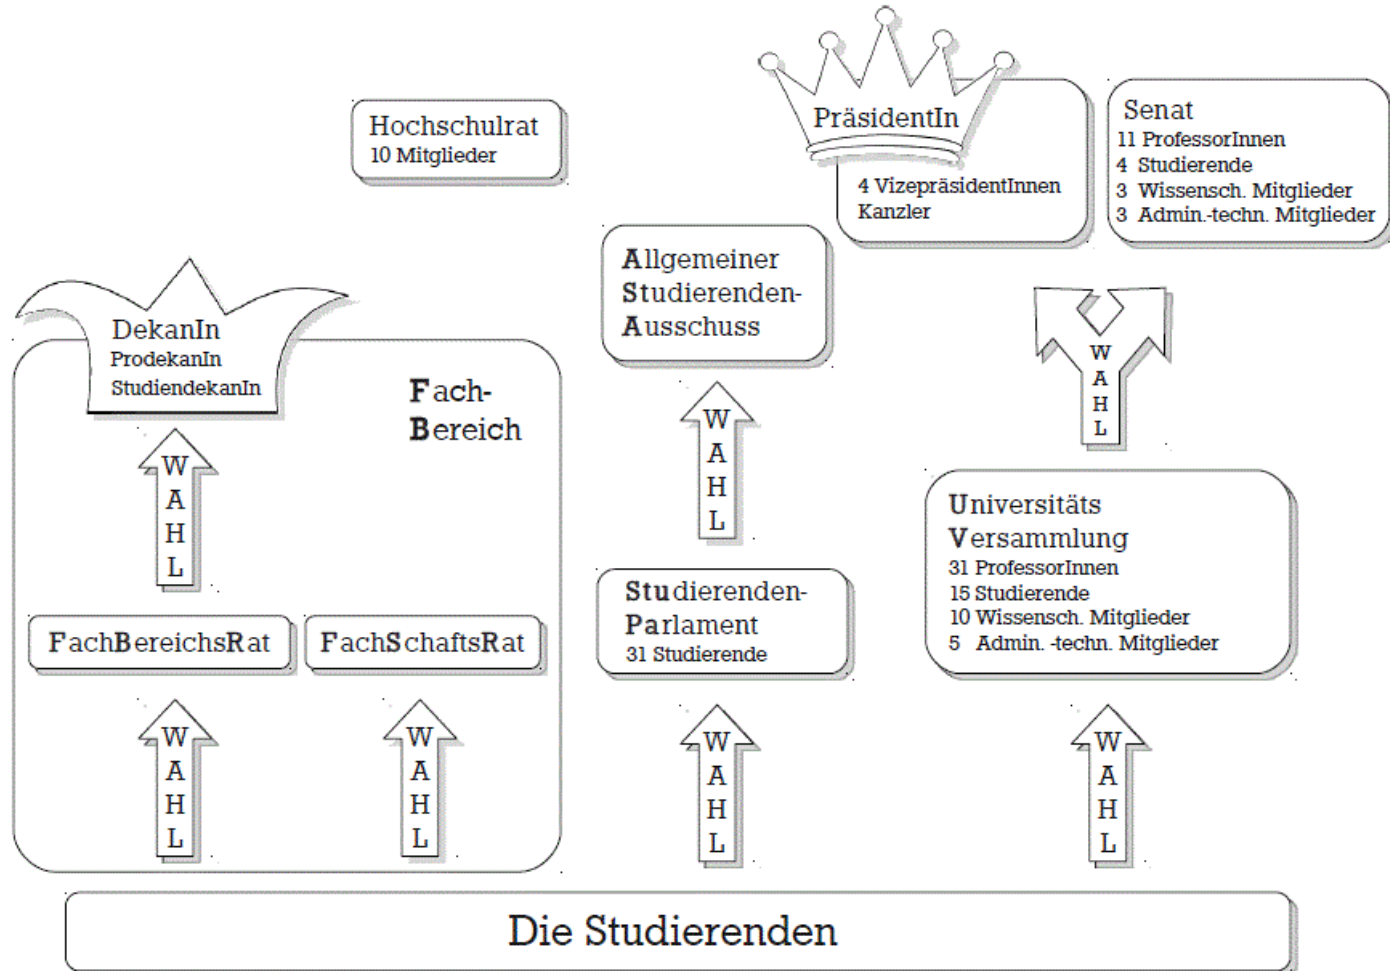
Hochschulrat
10 Mitglieder

PräsidentIn
4 VizepräsidentInnen
Kanzler

Senat
11 ProfessorInnen
4 Studierende
3 Wissensch. Mitglieder
3 Admin.-techn. Mitglieder

DekanIn
ProdekanIn
StudiendekanIn

Fach-
Bereich

Allgemeiner
Studierenden-
Ausschuss

WAHL

WAHL

WAHL

Universitäts
Versammlung
31 ProfessorInnen
15 Studierende
10 Wissensch. Mitglieder
5 Admin. -techn. Mitglieder

Studierenden-
Parlament
31 Studierende

FachBereichsRat

FachSchaftsRat

WAHL

WAHL

WAHL

WAHL

Die Studierenden